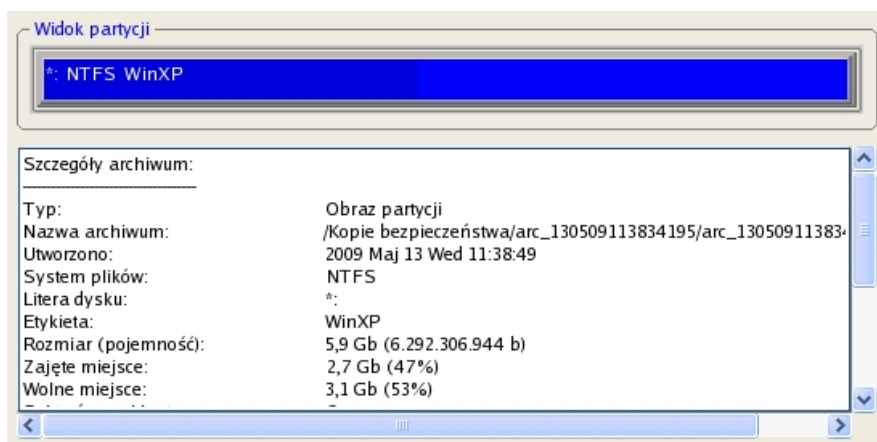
Widok partycji

*: NTFS WinXP

Szczegóły archiwum:
------------------------------

| | |
|---|---|
| Typ: | Obraz partycji |
| Nazwa archiwum: | /Kopie bezpieczeństwa/arc_130509113834195/arc_13050911383 |
| Utworzono: | 2009 Maj 13 Wed 11:38:49 |
| System plików: | NTFS |
| Litera dysku: | *: |
| Etykieta: | WinXP |
| Rozmiar (pojemność): | 5,9 Gb (6.292.306.944 b) |
| Zajęte miejsce: | 2,7 Gb (47%) |
| Wolne miejsce: | 3,1 Gb (53%) |
| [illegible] | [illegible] |